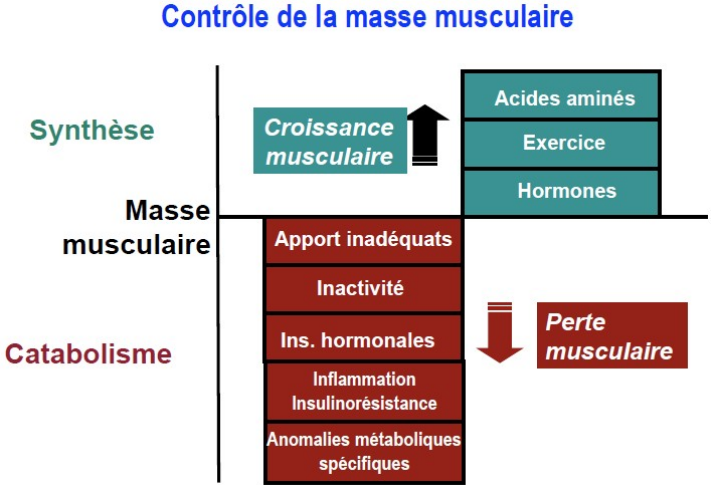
Contrôle de la masse musculaire

Synthèse

Croissance musculaire

Acides aminés

Exercice

Hormones

Masse musculaire

Apport inadéquats

Inactivité

Ins. hormonales

Perte musculaire

Catabolisme

Inflammation Insulinorésistance

Anomalies métaboliques spécifiques